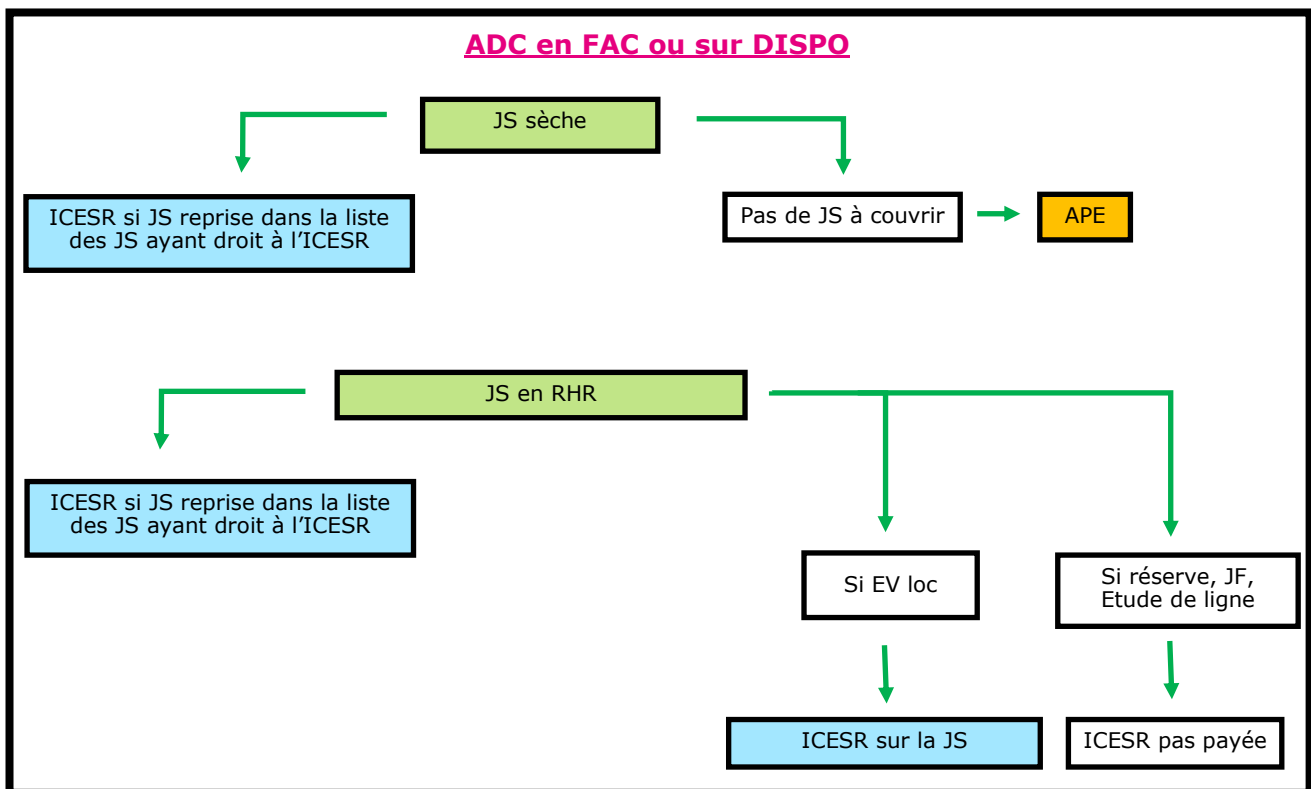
ADC en FAC ou sur DISPO

JS sèche

ICESR si JS reprise dans la liste des JS ayant droit à l'ICESR

Pas de JS à couvrir

APE

JS en RHR

ICESR si JS reprise dans la liste des JS ayant droit à l'ICESR

Si EV loc

Si réserve, JF, Etude de ligne

ICESR sur la JS

ICESR pas payée